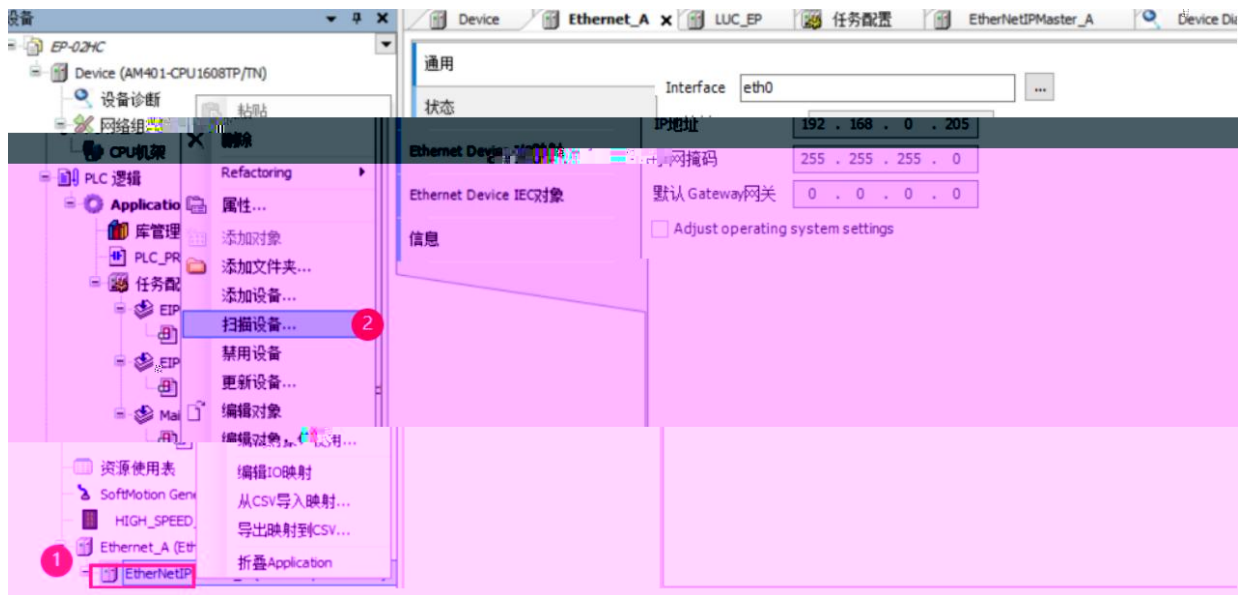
设备
EP-02HC
Device (AM401-CPU1608TP/TN)
设备诊断
网络组
CPU机架
PLC 逻辑
Applicatio
库管理
PLC_PR
任务配
EIP
EIP
Mai
资源使用表
SoftMotion Gene
HIGH_SPEED_
Ethernet_A (Eth
EtherNetIP
1

粘贴
删除
Refactoring
属性...
添加对象
添加文件夹...
添加设备...
扫描设备...
2
禁用设备
更新设备...
编辑对象
编辑对象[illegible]
编辑IO映射
从CSV导入映射...
导出映射到CSV...
折叠Application

Device
Ethernet_A
LUC_EP
任务配置
EtherNetIPMaster_A
Device Dia

通用
状态
Ethernet Device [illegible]
Ethernet Device IEC对象
信息

Interface eth0
IP地址 192 . 168 . 0 . 205
子网掩码 255 . 255 . 255 . 0
默认 Gateway网关 0 . 0 . 0 . 0
Adjust operating system settings